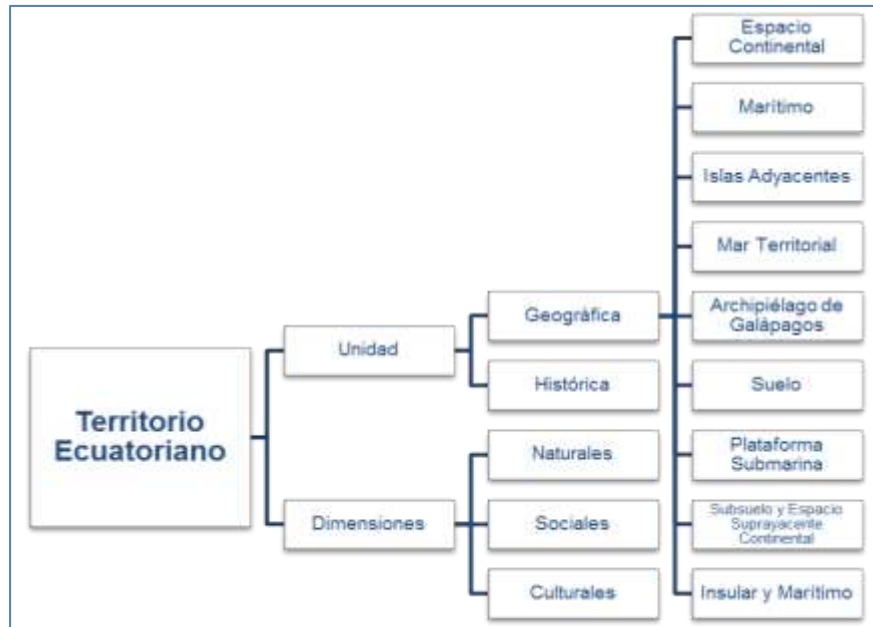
Territorio Ecuatoriano

Unidad

Geográfica

Espacio Continental

Marítimo

Islas Adyacentes

Mar Territorial

Archipiélago de Galápagos

Suelo

Plataforma Submarina

Subsuelo y Espacio Suprayacente Continental

Insular y Marítimo

Histórica

Dimensiones

Naturales

Sociales

Culturales